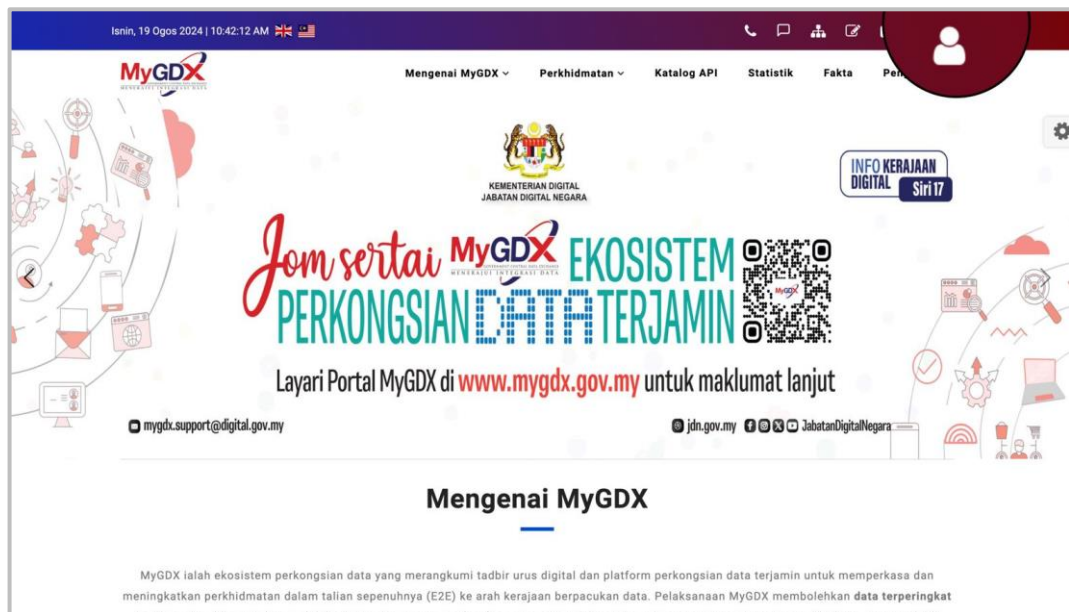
Isnin, 19 Ogos 2024 | 10:42:12 AM

MyGDX

Mengenai MyGDX Perkhidmatan Katalog API Statistik Fakta Pen

KEMENTERIAN DIGITAL
JABATAN DIGITAL NEGARA

INFO KERAJAAN DIGITAL Siri 17

Jom sertai MyGDX EKOSISTEM PERKONGSIAN DATA TERJAMIN

Layari Portal MyGDX di www.mygdx.gov.my untuk maklumat lanjut

mygdx.support@digital.gov.my

jdn.gov.my JabatanDigitalNegara

Mengenai MyGDX

MyGDX ialah ekosistem perkongsian data yang merangkumi tadbir urus digital dan platform perkongsian data terjamin untuk memperkasa dan meningkatkan perkhidmatan dalam talian sepenuhnya (E2E) ke arah kerajaan berpacukan data. Pelaksanaan MyGDX membolehkan data terperingkat